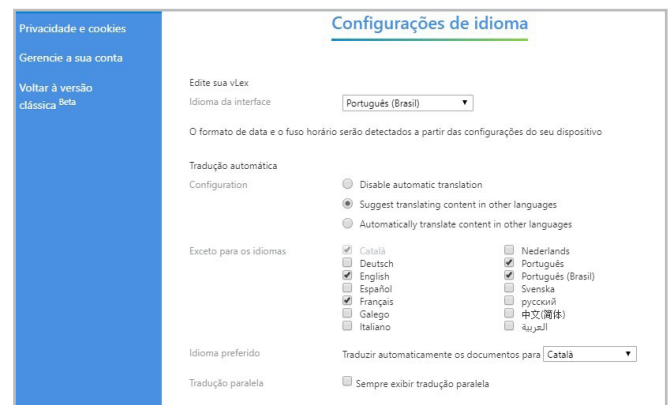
Privacidade e cookies

Gerencie a sua conta

Voltar à versão clássica Beta

Configurações de idioma

Edite sua vLex

Idioma da interface Português (Brasil)

O formato de data e o fuso horário serão detectados a partir das configurações do seu dispositivo

Tradução automática

Configuration

Disable automatic translation

Suggest translating content in other languages

Automatically translate content in other languages

Exceto para os idiomas

Català
Deutsch
English
Español
Français
Galego
Italiano

Nederlands
Português
Português (Brasil)
Svenska
русский
中文(简体)
العربية

Idioma preferido Traduzir automaticamente os documentos para Català

Tradução paralela Sempre exibir tradução paralela